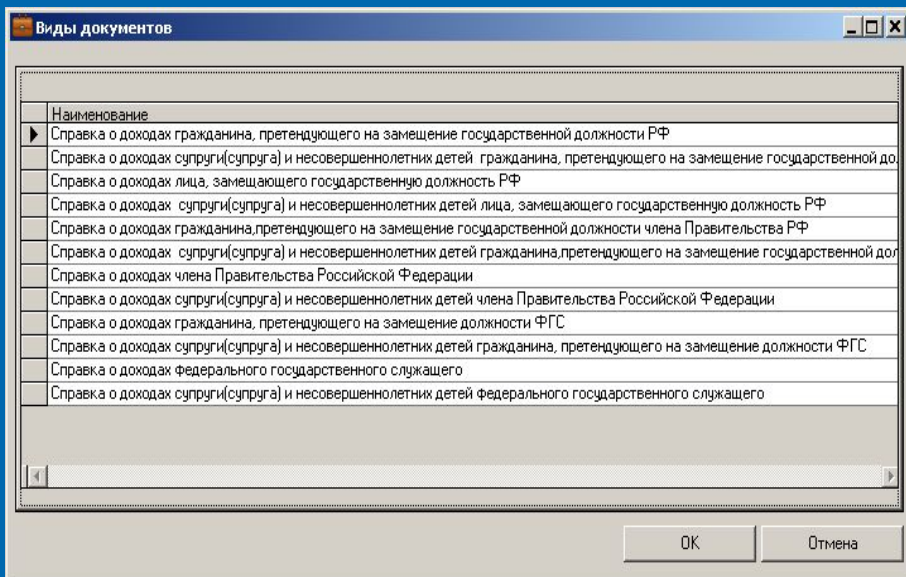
Виды документов

| Наименование |
|---|
| Справка о доходах гражданина, претендующего на замещение государственной должности РФ |
| Справка о доходах супруги(супруга) и несовершеннолетних детей гражданина, претендующего на замещение государственной до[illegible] |
| Справка о доходах лица, замещающего государственную должность РФ |
| Справка о доходах супруги(супруга) и несовершеннолетних детей лица, замещающего государственную должность РФ |
| Справка о доходах гражданина,претендующего на замещение государственной должности члена Правительства РФ |
| Справка о доходах супруги(супруга) и несовершеннолетних детей гражданина,претендующего на замещение государственной дол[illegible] |
| Справка о доходах члена Правительства Российской Федерации |
| Справка о доходах супруги(супруга) и несовершеннолетних детей члена Правительства Российской Федерации |
| Справка о доходах гражданина, претендующего на замещение должности ФГС |
| Справка о доходах супруги(супруга) и несовершеннолетних детей гражданина, претендующего на замещение должности ФГС |
| Справка о доходах федерального государственного служащего |
| Справка о доходах супруги(супруга) и несовершеннолетних детей федерального государственного служащего |

OK

Отмена